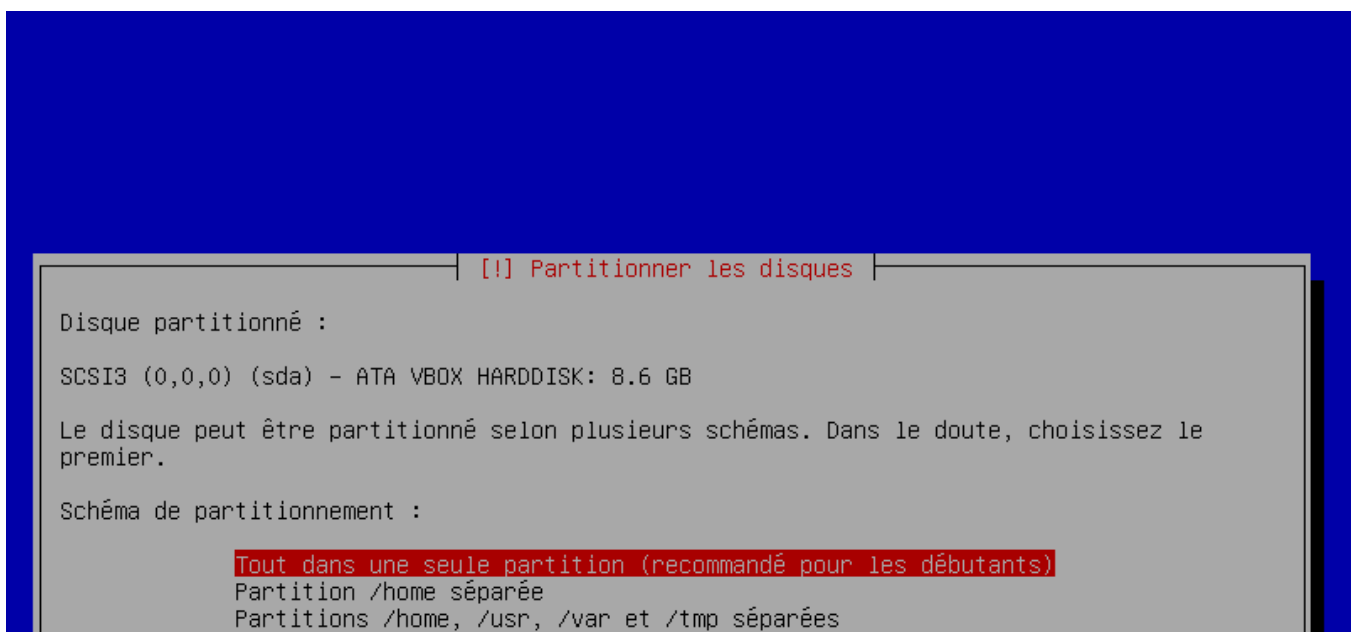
[!] Partitionner les disques

Disque partitionné :

SCSI3 (0,0,0) (sda) - ATA VBOX HARDDISK: 8.6 GB

Le disque peut être partitionné selon plusieurs schémas. Dans le doute, choisissez le premier.

Schéma de partitionnement :

Tout dans une seule partition (recommandé pour les débutants)
Partition /home séparée
Partitions /home, /usr, /var et /tmp séparées